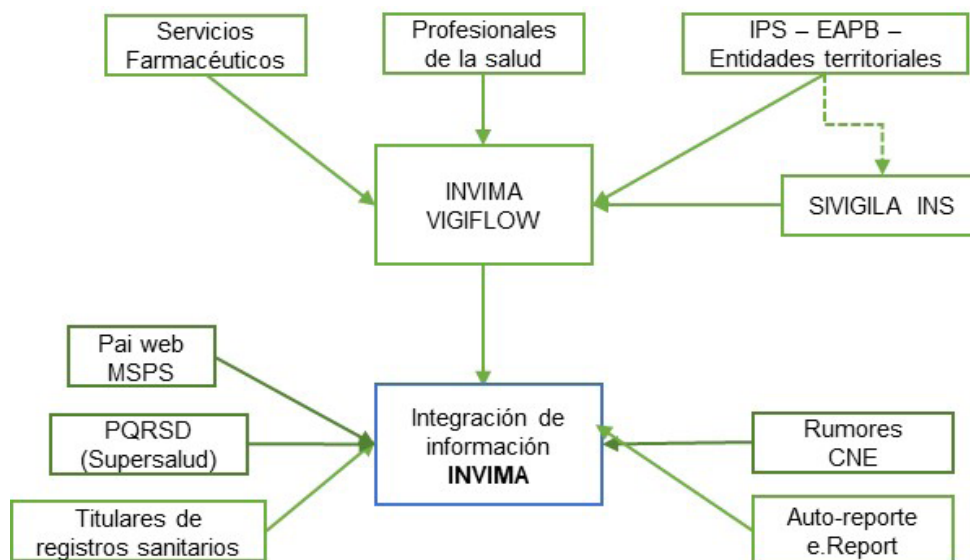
Servicios Farmacéuticos

Profesionales de la salud

IPS – EAPB – Entidades territoriales

INVIMA VIGIFLOW

SIVIGILA INS

Pai web MSPS

PQRSD (Supersalud)

Titulares de registros sanitarios

Integración de información **INVIMA**

Rumores CNE

Auto-reporte e.Report